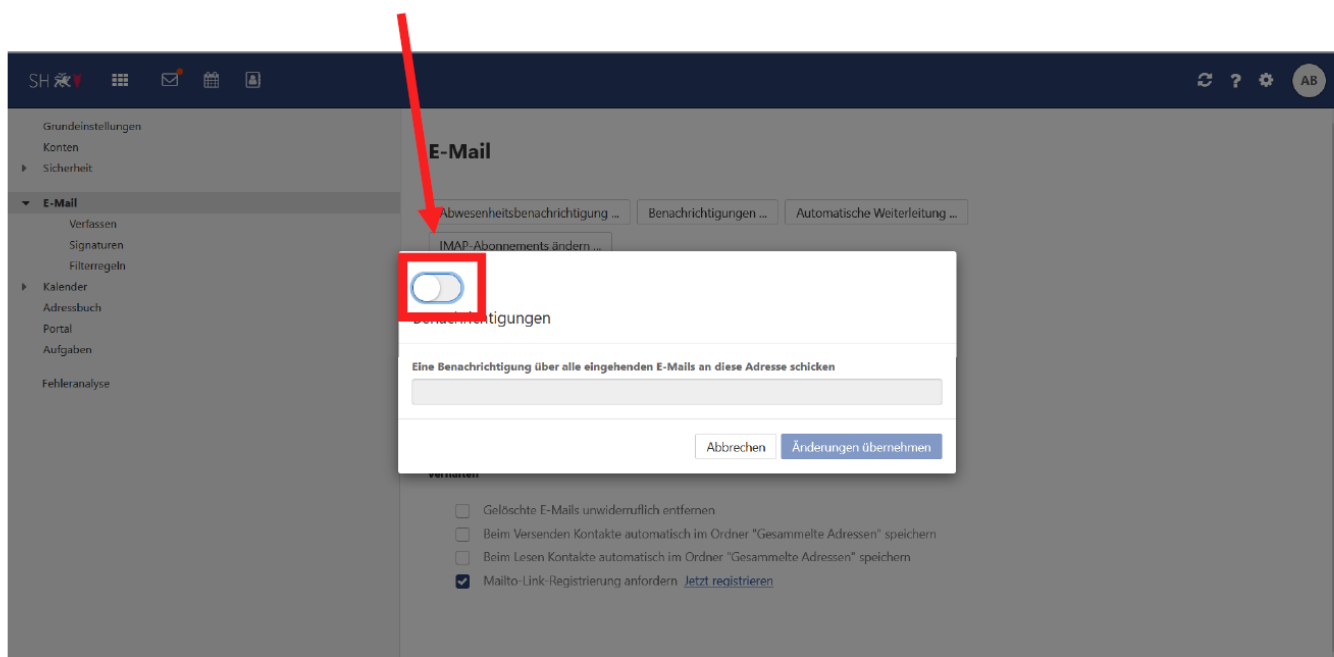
SH

AB

Grundeinstellungen
Konten
Sicherheit
E-Mail
Verfassen
Signaturen
Filterregeln
Kalender
Adressbuch
Portal
Aufgaben
Fehleranalyse

E-Mail

Abwesenheitsbenachrichtigung ...
Benachrichtigungen ...
Automatische Weiterleitung ...
IMAP-Abonnements ändern ...

Bena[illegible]tigungen

Eine Benachrichtigung über alle eingehenden E-Mails an diese Adresse schicken

Abbrechen
Änderungen übernehmen

Verhalten

Gelöschte E-Mails unwiderruflich entfernen
Beim Versenden Kontakte automatisch im Ordner "Gesammelte Adressen" speichern
Beim Lesen Kontakte automatisch im Ordner "Gesammelte Adressen" speichern
Mailto-Link-Registrierung anfordern Jetzt registrieren